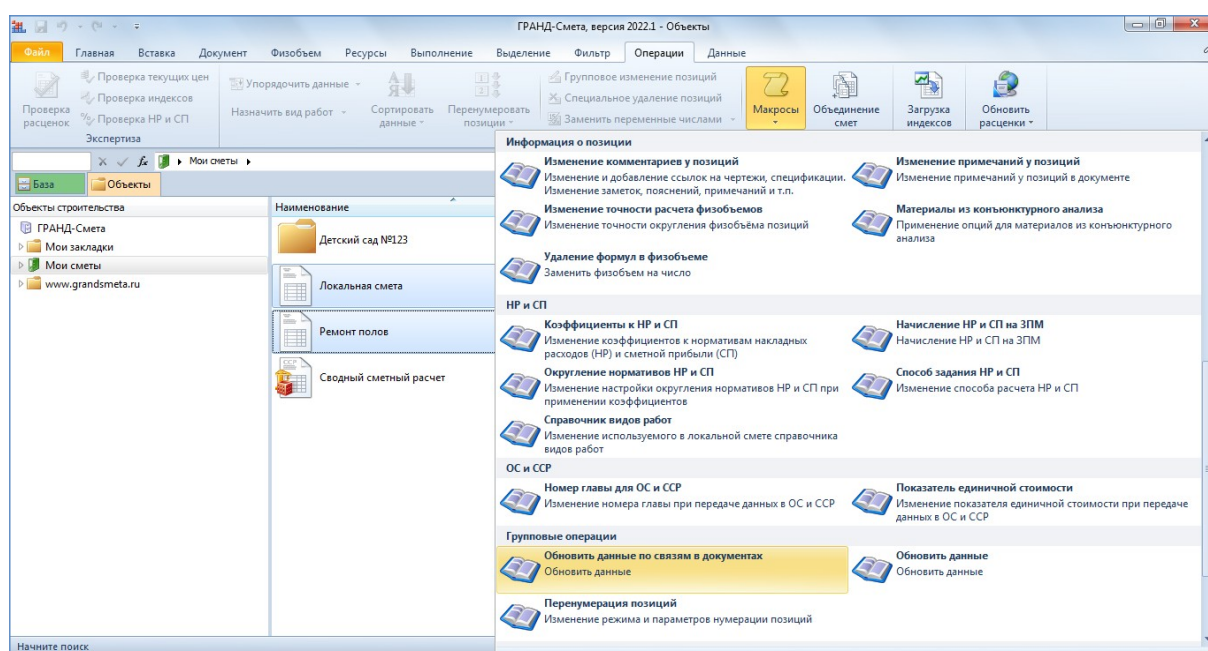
ГРАНД-Смета, версия 2022.1 - Объекты

Файл Главная Вставка Документ Физобъем Ресурсы Выполнение Выделение Фильтр Операции Данные

Проверка расценок
Проверка текущих цен
Проверка индексов
Проверка НР и СП
Экспертиза
Упорядочить данные
Назначить вид работ
Сортировать данные
Перенумеровать позиции
Групповое изменение позиций
Специальное удаление позиций
Заменить переменные числами
Макросы
Объединение смет
Загрузка индексов
Обновить расценки

Мои сметы

База Объекты

Объекты строительства
ГРАНД-Смета
Мои закладки
Мои сметы
www.grandsmeta.ru

Наименование
Детский сад №123
Локальная смета
Ремонт полов
Сводный сметный расчет

Информация о позиции

Изменение комментариев у позиций
Изменение и добавление ссылок на чертежи, спецификации. Изменение заметок, пояснений, примечаний и т.п.

Изменение примечаний у позиций
Изменение примечаний у позиций в документе

Изменение точности расчета физобъемов
Изменение точности округления физобъёма позиций

Материалы из конъюнктурного анализа
Применение опций для материалов из конъюнктурного анализа

Удаление формул в физобъеме
Заменить физобъем на число

НР и СП

Коэффициенты к НР и СП
Изменение коэффициентов к нормативам накладных расходов (НР) и сметной прибыли (СП)

Начисление НР и СП на ЗПМ
Начисление НР и СП на ЗПМ

Округление нормативов НР и СП
Изменение настройки округления нормативов НР и СП при применении коэффициентов

Способ задания НР и СП
Изменение способа расчета НР и СП

Справочник видов работ
Изменение используемого в локальной смете справочника видов работ

ОС и ССР

Номер главы для ОС и ССР
Изменение номера главы при передаче данных в ОС и ССР

Показатель единичной стоимости
Изменение показателя единичной стоимости при передаче данных в ОС и ССР

Групповые операции

Обновить данные по связям в документах
Обновить данные

Обновить данные
Обновить данные

Перенумерация позиций
Изменение режима и параметров нумерации позиций

Начните поиск